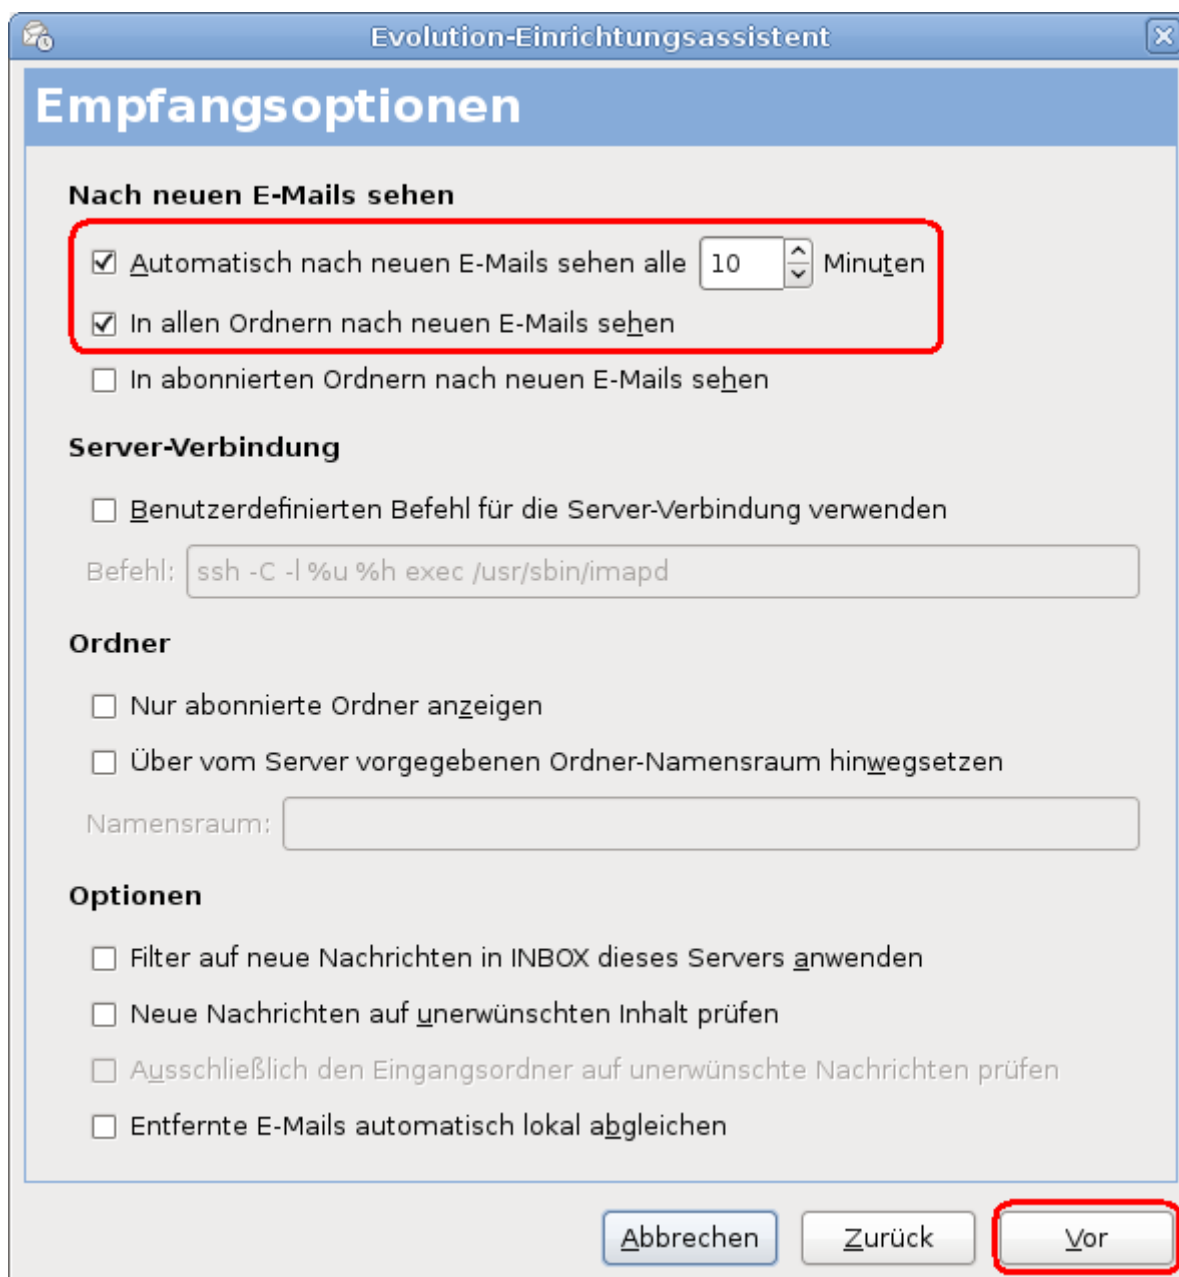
Evolution-Einrichtungsassistent

Empfangsoptionen

Nach neuen E-Mails sehen

☑ Automatisch nach neuen E-Mails sehen alle 10 Minuten

☑ In allen Ordnern nach neuen E-Mails sehen

☐ In abonnierten Ordnern nach neuen E-Mails sehen

Server-Verbindung

☐ Benutzerdefinierten Befehl für die Server-Verbindung verwenden

Befehl: ssh -C -l %u %h exec /usr/sbin/imapd

Ordner

☐ Nur abonnierte Ordner anzeigen

☐ Über vom Server vorgegebenen Ordner-Namensraum hinwegsetzen

Namensraum:

Optionen

☐ Filter auf neue Nachrichten in INBOX dieses Servers anwenden

☐ Neue Nachrichten auf unerwünschten Inhalt prüfen

☐ Ausschließlich den Eingangsordner auf unerwünschte Nachrichten prüfen

☐ Entfernte E-Mails automatisch lokal abgleichen

Abbrechen Zurück Vor